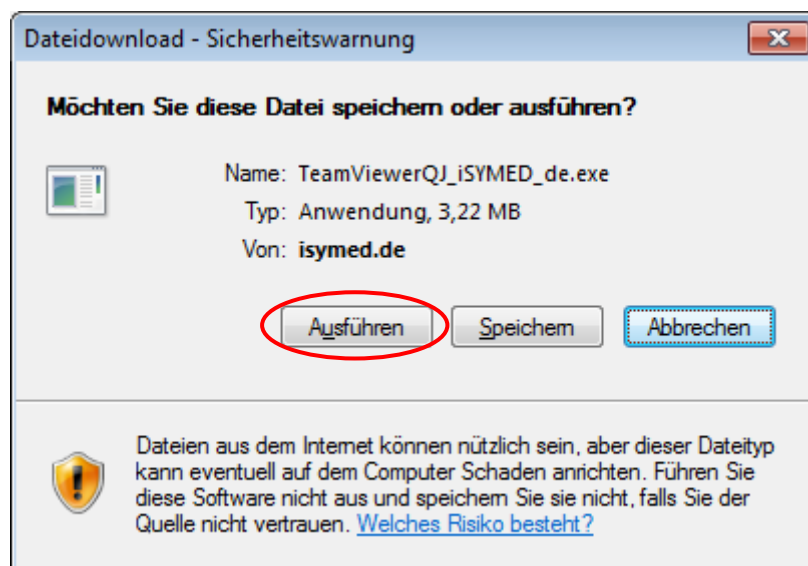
Dateidownload - Sicherheitswarnung

Möchten Sie diese Datei speichern oder ausführen?

Name: TeamViewerQJ_iSYMED_de.exe
Typ: Anwendung, 3,22 MB
Von: isymed.de

Ausführen Speichern Abbrechen

Dateien aus dem Internet können nützlich sein, aber dieser Dateityp kann eventuell auf dem Computer Schaden anrichten. Führen Sie diese Software nicht aus und speichern Sie sie nicht, falls Sie der Quelle nicht vertrauen. Welches Risiko besteht?